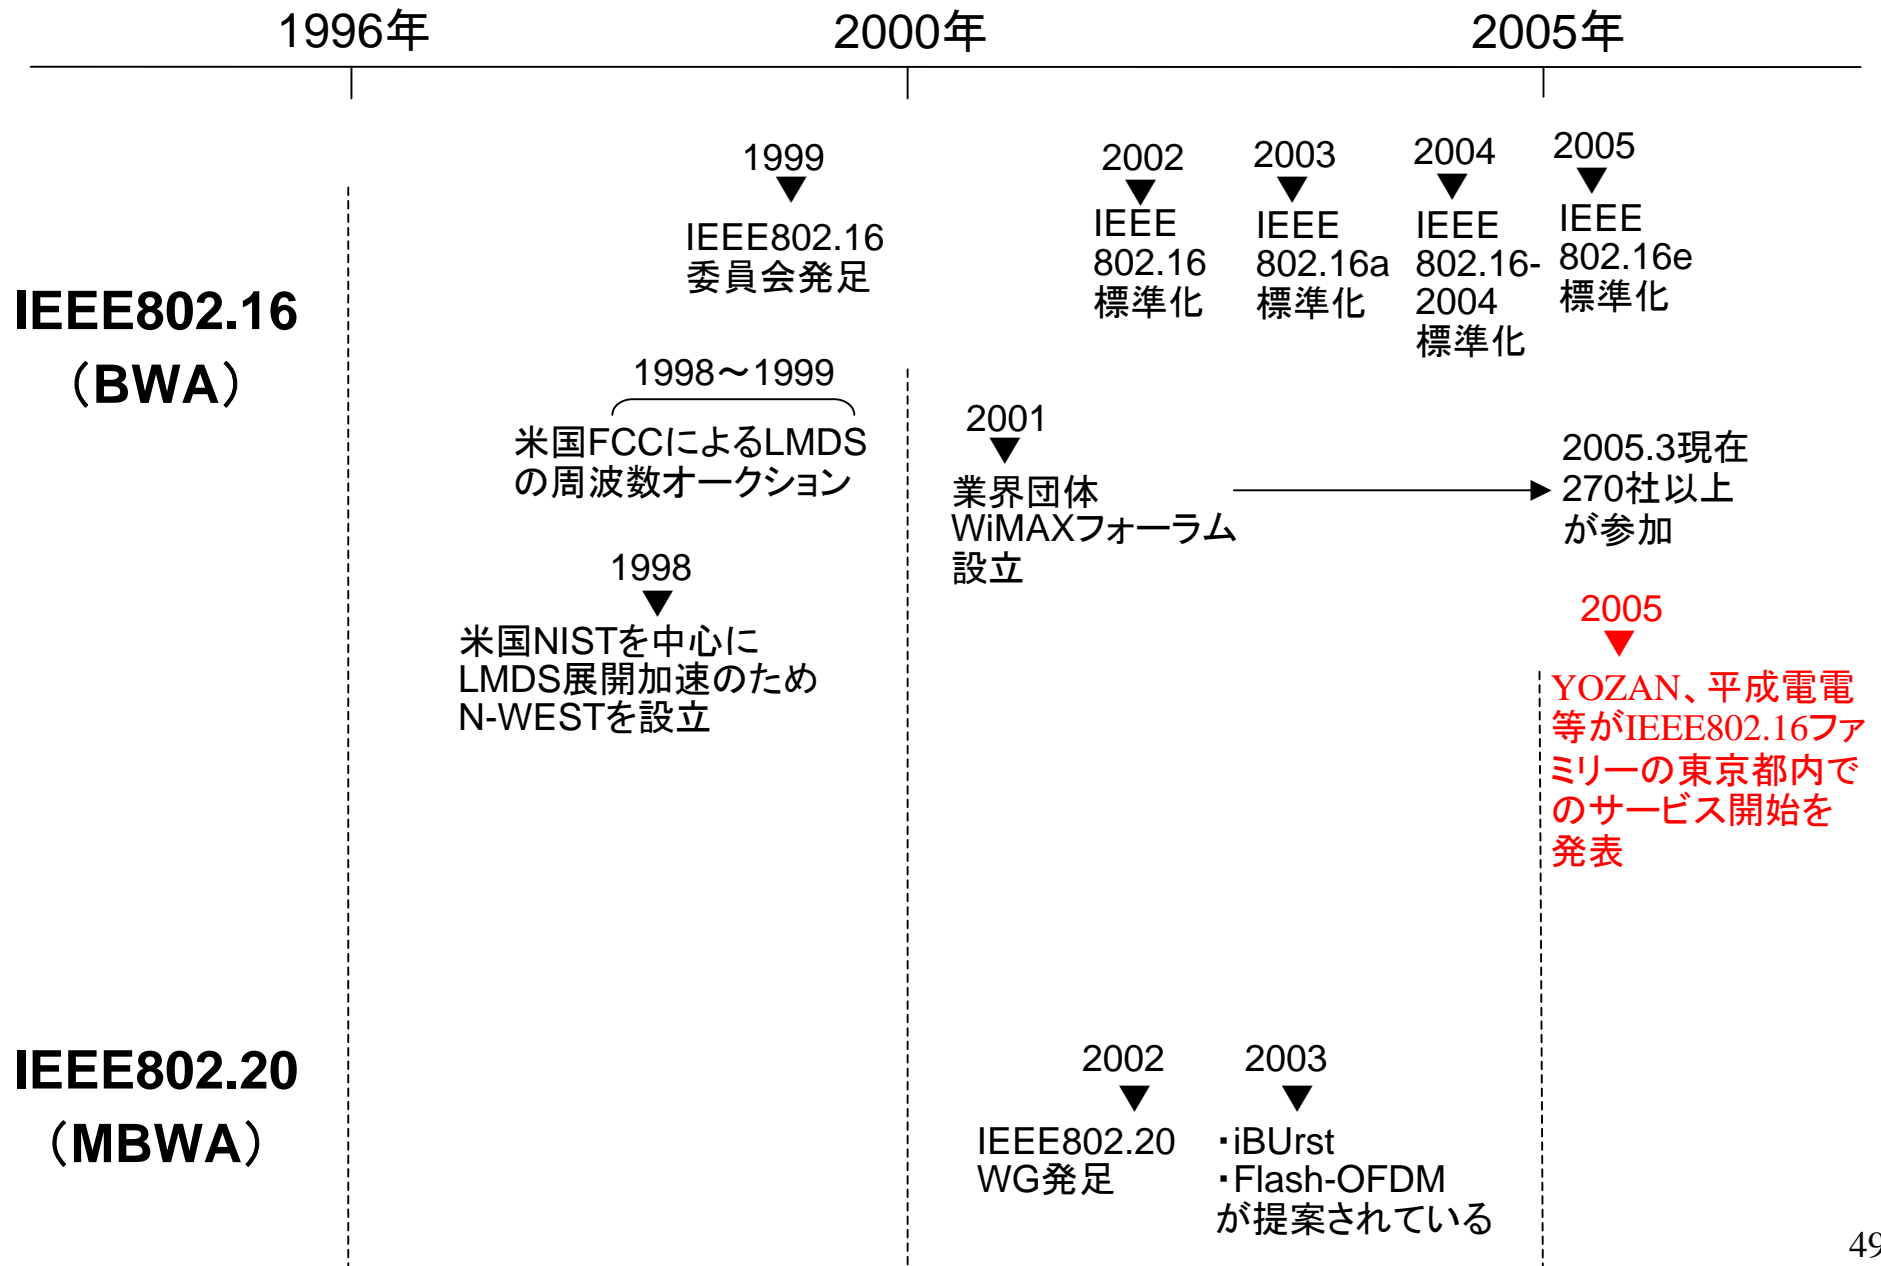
1996年

2000年

2005年

IEEE802.16
（BWA）

1999
IEEE802.16
委員会発足

2002
IEEE
802.16
標準化

2003
IEEE
802.16a
標準化

2004
IEEE
802.16-
2004
標準化

2005
IEEE
802.16e
標準化

1998～1999
米国FCCによるLMDSの周波数オークション

2001
業界団体
WiMAXフォーラム
設立

2005.3現在
270社以上
が参加

1998
米国NISTを中心に
LMDS展開加速のため
N-WESTを設立

2005
YOZAN、平成電電等がIEEE802.16ファミリーの東京都内でのサービス開始を発表

IEEE802.20
（MBWA）

2002
IEEE802.20
WG発足

2003
・iBUrst
・Flash-OFDM
が提案されている

49